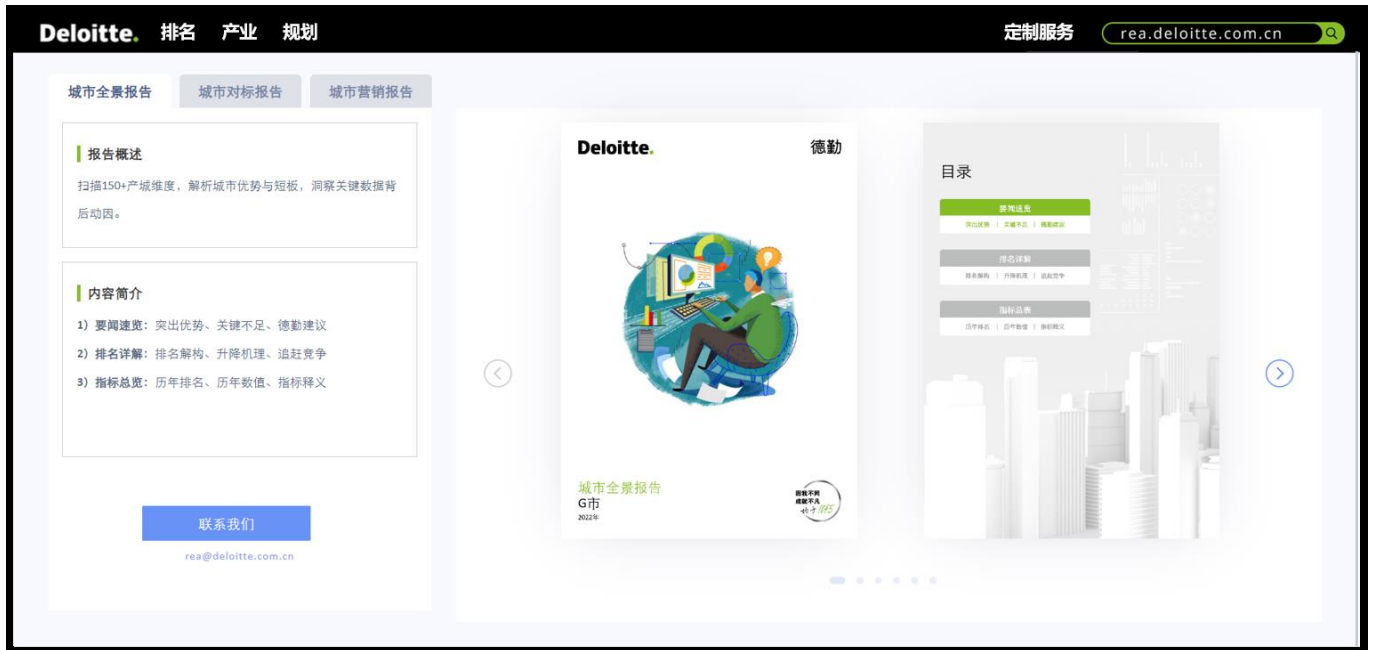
Deloitte. 排名 产业 规划

定制服务 rea.deloitte.com.cn

城市全景报告 城市对标报告 城市营销报告

报告概述

扫描150+产城维度，解析城市优势与短板，洞察关键数据背后动因。

内容简介

1）要闻速览：突出优势、关键不足、德勤建议

2）排名详解：排名解构、升降机理、追赶竞争

3）指标总览：历年排名、历年数值、指标释义

联系我们

rea@deloitte.com.cn

Deloitte. 德勤

城市全景报告

G市

2022年

目录

要闻速览

突出优势 | 关键不足 | 德勤建议

排名详解

排名解构 | 升降机理 | 追赶竞争

指标总表

历年排名 | 历年数值 | 指标释义